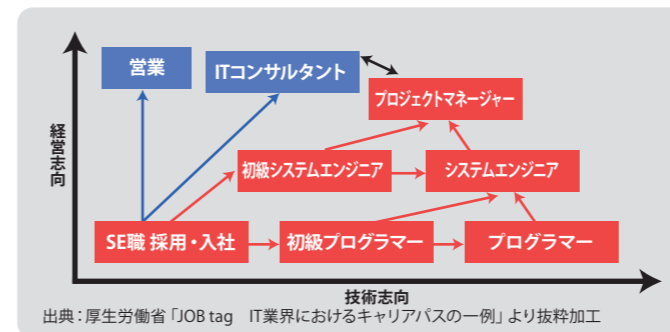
営業
ITコンサルタント
プロジェクトマネージャー
経営志向
初級システムエンジニア
システムエンジニア
SE職 採用・入社
初級プログラマー
プログラマー
技術志向
出典：厚生労働省「JOB tag　IT業界におけるキャリアパスの一例」より抜粋加工